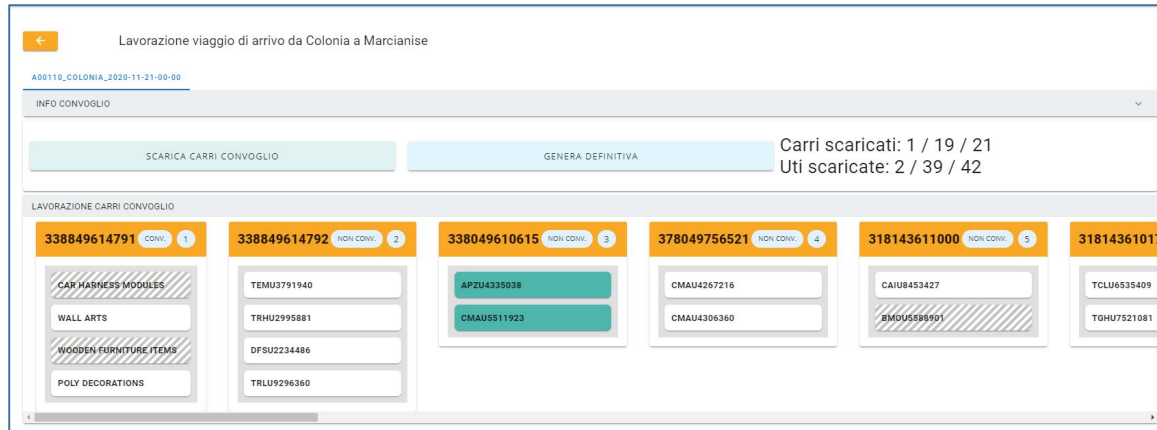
←

Lavorazione viaggio di arrivo da Colonia a Marcianise

A00110_COLONIA_2020-11-21-00-00

INFO CONVOGLIO

SCARICA CARRI CONVOGLIO

GENERA DEFINITIVA

Carri scaricati: 1 / 19 / 21
Uti scaricate: 2 / 39 / 42

LAVORAZIONE CARRI CONVOGLIO

338849614791 CONV. 1

CAR HARNESS MODULES

WALL ARTS

WOODEN FURNITURE ITEMS

POLY DECORATIONS

338849614792 NON CONV. 2

TEMU3791940

TRHU2995881

DFSU2234486

TRLU9296360

338049610615 NON CONV. 3

APZU4335038

CMAU5511923

378049756521 NON CONV. 4

CMAU4267216

CMAU4306360

318143611000 NON CONV. 5

CAIU8453427

BMOU5588901

31814361017

TCLU6535409

TGHU7521081